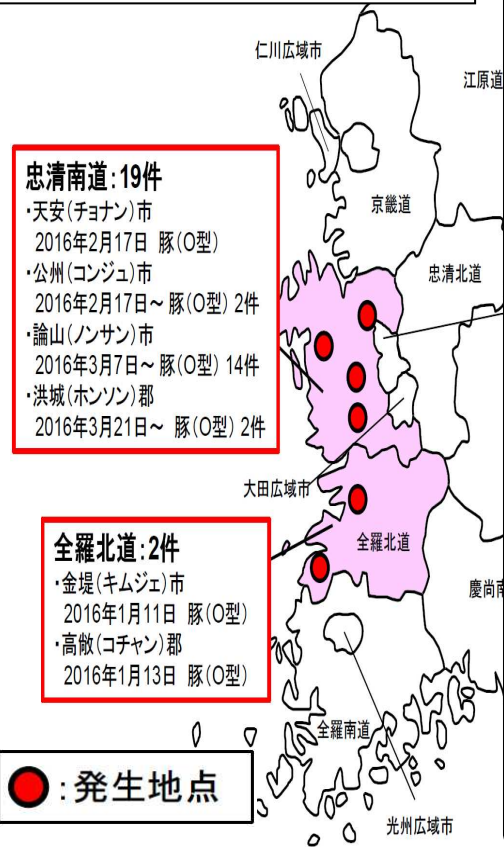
仁川広域市

江原道

忠清南道：19件
・天安（チョナン）市
2016年2月17日 豚（O型）
・公州（コンジュ）市
2016年2月17日～ 豚（O型）2件
・論山（ノンサン）市
2016年3月7日～ 豚（O型）14件
・洪城（ホンソン）郡
2016年3月21日～ 豚（O型）2件

京畿道

忠清北道

大田広域市

全羅北道：2件
・金堤（キムジェ）市
2016年1月11日 豚（O型）
・高敞（コチャン）郡
2016年1月13日 豚（O型）

全羅北道

慶尚南

全羅南道

：発生地点

光州広域市